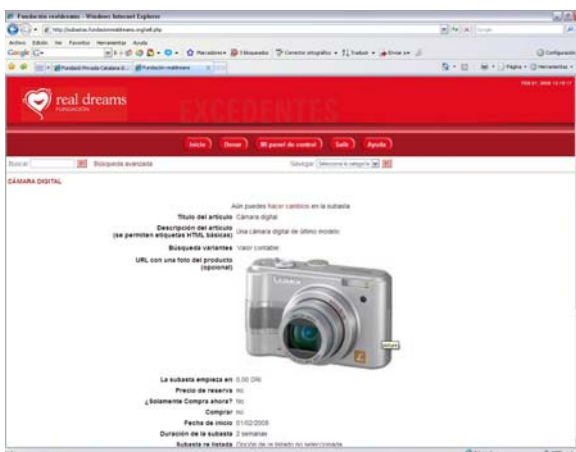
Fundación realdreams - Windows Internet Explorer

http://subastas.fundacionrealdreams.org/sell.php

Archivo Edición Ver Favoritos Herramientas Ayuda

Google

Fundació Privada Catalana d... Fundación realdreams

real dreams
FUNDACIÓN

EXCEDENTES

Inicio Donar Mi panel de control Salir Ayuda

Buscar Búsqueda avanzada Navegar Seleccione la categoría

CÁMARA DIGITAL

Aún puedes hacer cambios en la subasta

Título del artículo Cámara digital

Descripción del artículo (se permiten etiquetas HTML básicas) Una cámara digital de último modelo

Búsqueda variantes Valor contable

URL con una foto del producto (opcional)

La subasta empieza en 0,00 DRI

Precio de reserva no

¿Solamente Compra ahora? No

Comprar no

Fecha de inicio 01/02/2008

Duración de la subasta 2 semanas

Subasta re listada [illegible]